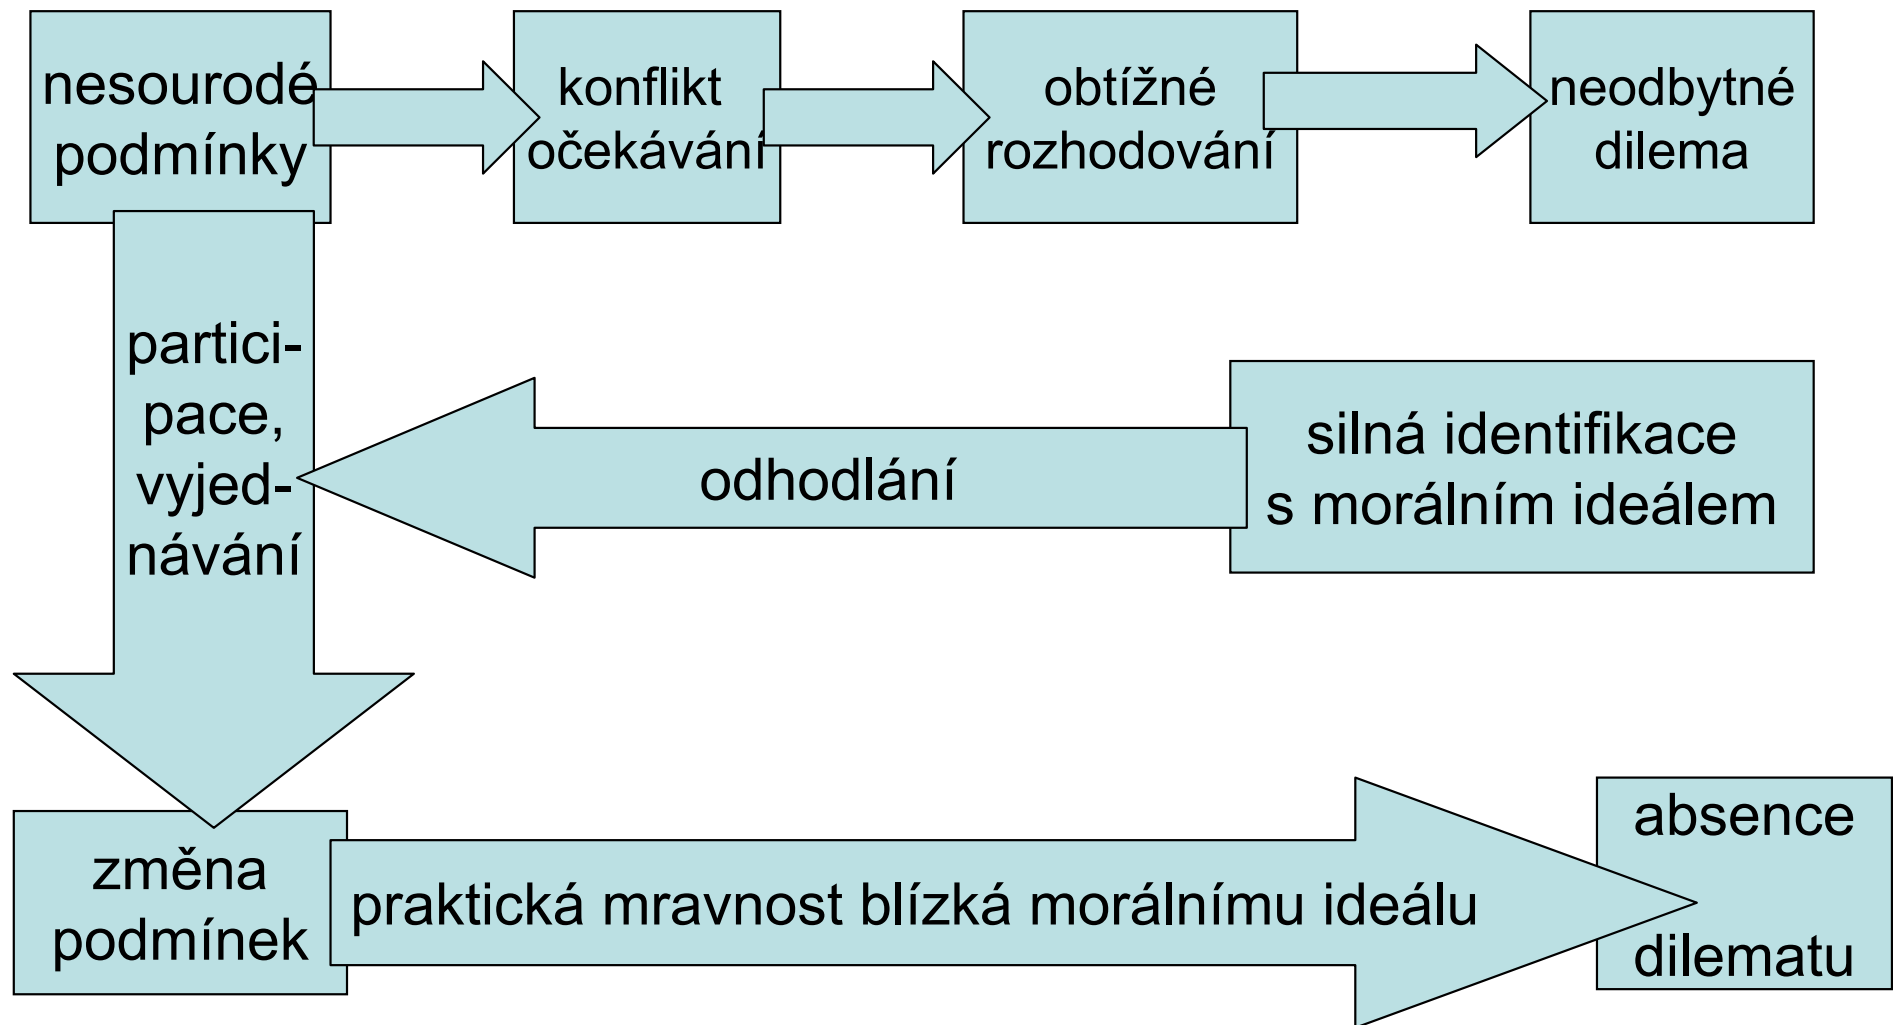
nesourodé podmínky

konflikt očekávání

obtížné rozhodování

neodbytné dilema

participace, vyjednávání

odhodlání

silná identifikace s morálním ideálem

změna podmínek

praktická mravnost blízká morálnímu ideálu

absence dilematu